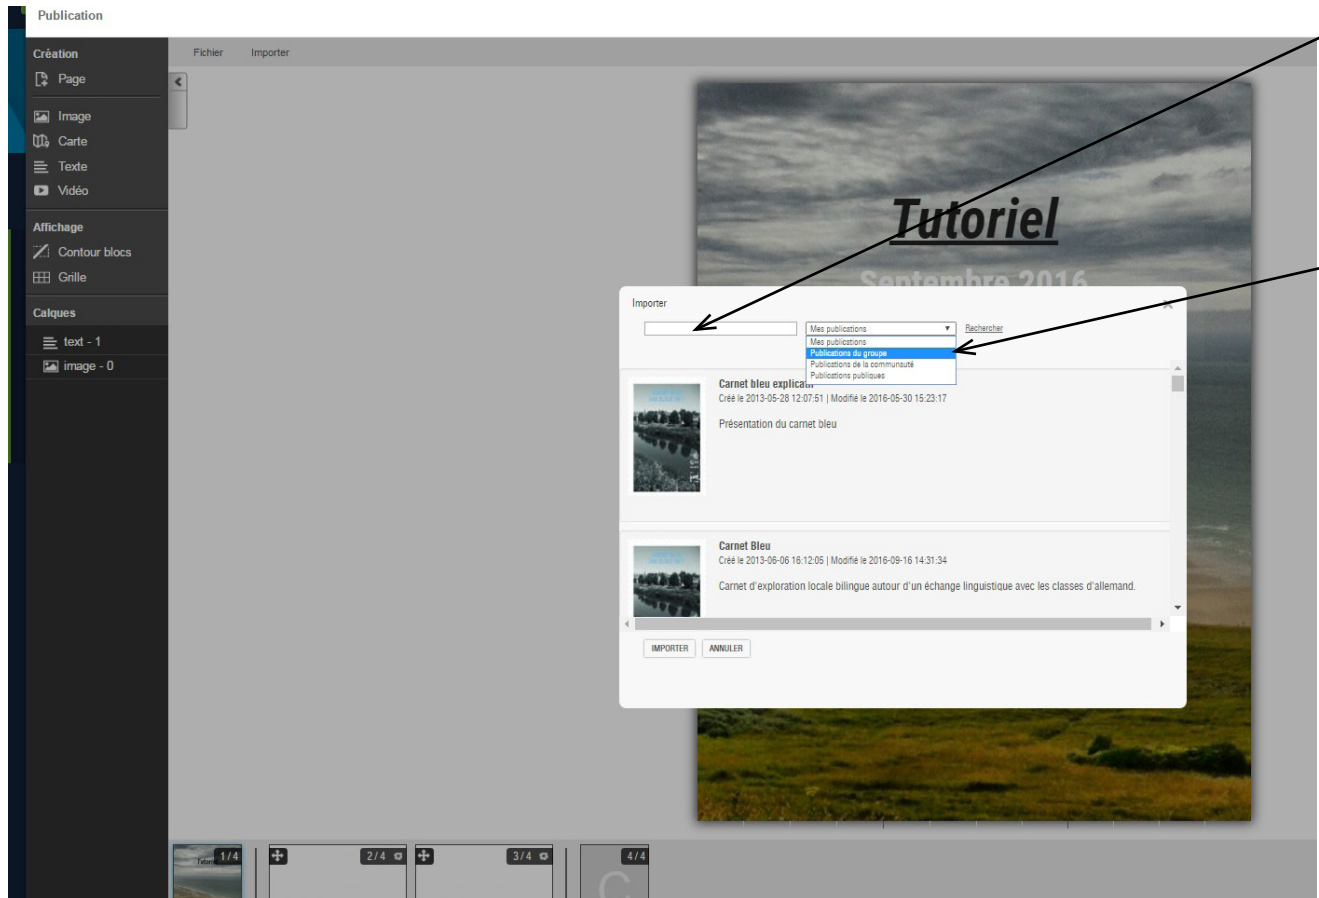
Publication

Création
Page
Image
Carte
Texte
Vidéo

Affichage
Contour blocs
Grille

Calques
text - 1
image - 0

Fichier Importer

Tutoriel
Septembre 2016

Importer

Mes publications
Rechercher
Mes publications
Publications du groupe
Publications de la communauté
Publications publiques

Carnet bleu explicati
Créé le 2013-05-28 12:07:51 | Modifié le 2016-05-30 15:23:17
Présentation du carnet bleu

Carnet Bleu
Créé le 2013-06-06 16:12:05 | Modifié le 2016-09-16 14:31:34
Carnet d'exploration locale bilingue autour d'un échange linguistique avec les classes d'allemand.

IMPORTER ANNULER

1/4 2/4 3/4 4/4